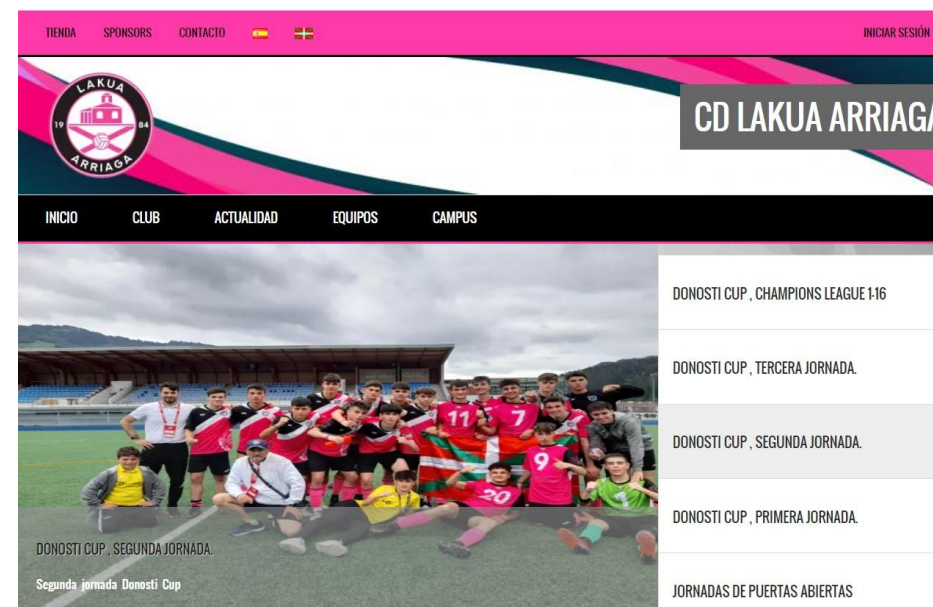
TIENDA SPONSORS CONTACTO

INICIAR SESIÓN

LAKUA
19 84
ARRIAGA

CD LAKUA ARRIAGA

INICIO CLUB ACTUALIDAD EQUIPOS CAMPUS

DONOSTI CUP, CHAMPIONS LEAGUE 1-16

DONOSTI CUP, TERCERA JORNADA.

DONOSTI CUP, SEGUNDA JORNADA.

DONOSTI CUP, PRIMERA JORNADA.

JORNADAS DE PUERTAS ABIERTAS

11 7 9 20 1

DONOSTI CUP, SEGUNDA JORNADA.

Segunda jornada Donosti Cup